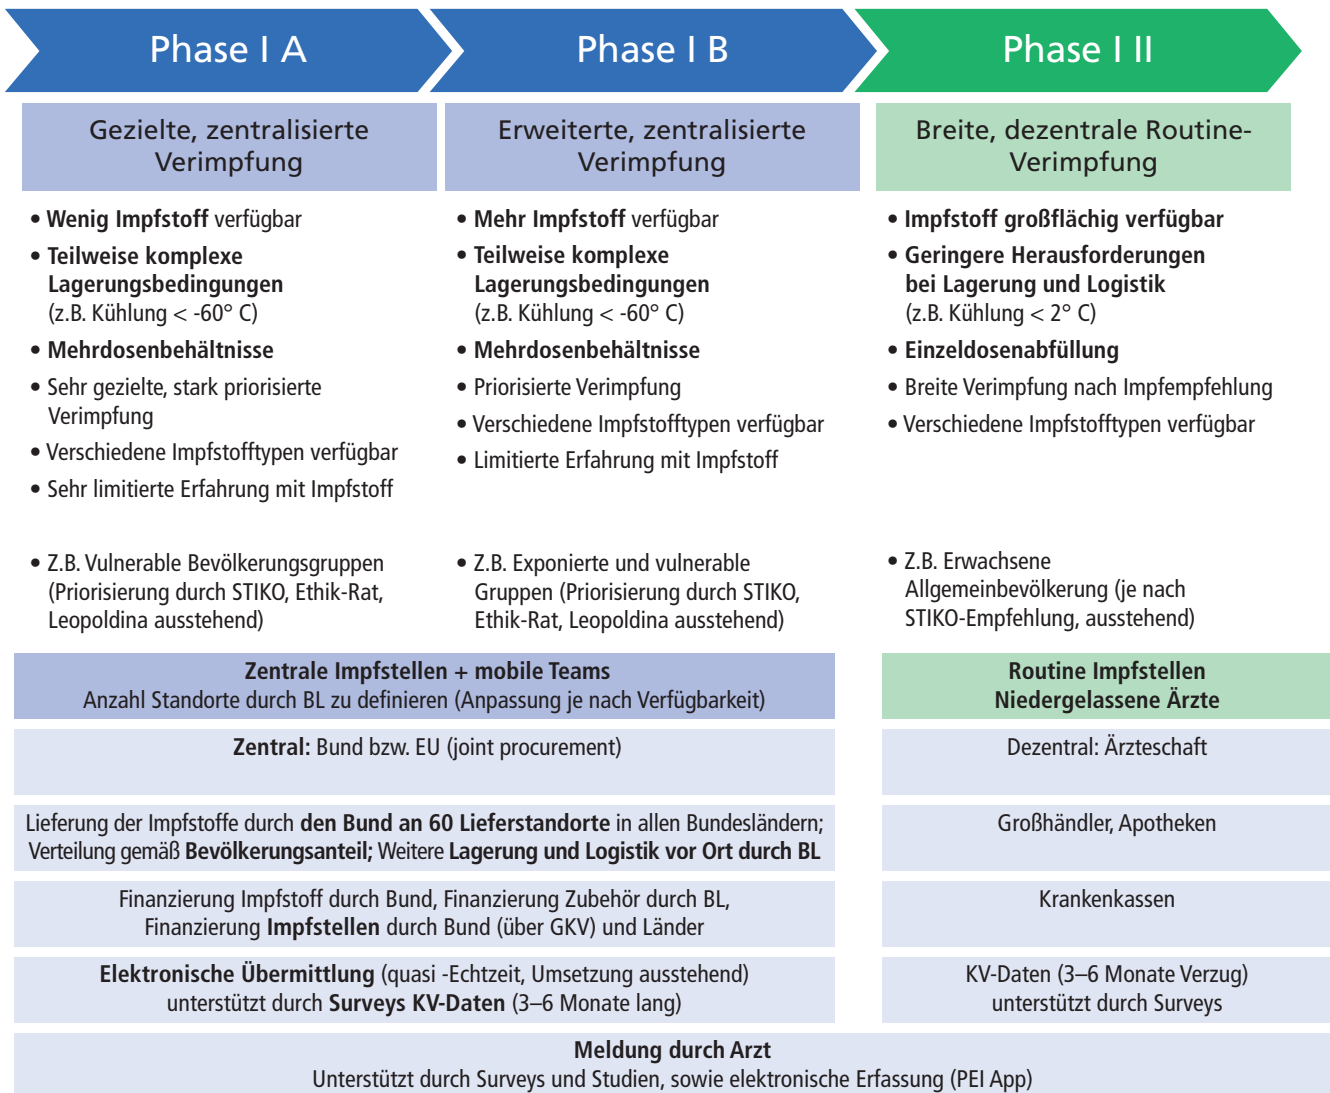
Phase I A

Gezielte, zentralisierte Verimpfung

• Wenig Impfstoff verfügbar
• Teilweise komplexe Lagerungsbedingungen (z.B. Kühlung < -60° C)
• Mehrdosenbehältnisse
• Sehr gezielte, stark priorisierte Verimpfung
• Verschiedene Impfstofftypen verfügbar
• Sehr limitierte Erfahrung mit Impfstoff

• Z.B. Vulnerable Bevölkerungsgruppen (Priorisierung durch STIKO, Ethik-Rat, Leopoldina ausstehend)

Phase I B

Erweiterte, zentralisierte Verimpfung

• Mehr Impfstoff verfügbar
• Teilweise komplexe Lagerungsbedingungen (z.B. Kühlung < -60° C)
• Mehrdosenbehältnisse
• Priorisierte Verimpfung
• Verschiedene Impfstofftypen verfügbar
• Limitierte Erfahrung mit Impfstoff

• Z.B. Exponierte und vulnerable Gruppen (Priorisierung durch STIKO, Ethik-Rat, Leopoldina ausstehend)

Phase I II

Breite, dezentrale Routine-Verimpfung

• Impfstoff großflächig verfügbar
• Geringere Herausforderungen bei Lagerung und Logistik (z.B. Kühlung < 2° C)
• Einzeldosenabfüllung
• Breite Verimpfung nach Impfempfehlung
• Verschiedene Impfstofftypen verfügbar

• Z.B. Erwachsene Allgemeinbevölkerung (je nach STIKO-Empfehlung, ausstehend)

Zentrale Impfstellen + mobile Teams
Anzahl Standorte durch BL zu definieren (Anpassung je nach Verfügbarkeit)

Routine Impfstellen
Niedergelassene Ärzte

Zentral: Bund bzw. EU (joint procurement)

Dezentral: Ärzteschaft

Lieferung der Impfstoffe durch den Bund an 60 Lieferstandorte in allen Bundesländern; Verteilung gemäß Bevölkerungsanteil; Weitere Lagerung und Logistik vor Ort durch BL

Großhändler, Apotheken

Finanzierung Impfstoff durch Bund, Finanzierung Zubehör durch BL, Finanzierung Impfstellen durch Bund (über GKV) und Länder

Krankenkassen

Elektronische Übermittlung (quasi -Echtzeit, Umsetzung ausstehend) unterstützt durch Surveys KV-Daten (3–6 Monate lang)

KV-Daten (3–6 Monate Verzug) unterstützt durch Surveys

Meldung durch Arzt
Unterstützt durch Surveys und Studien, sowie elektronische Erfassung (PEI App)